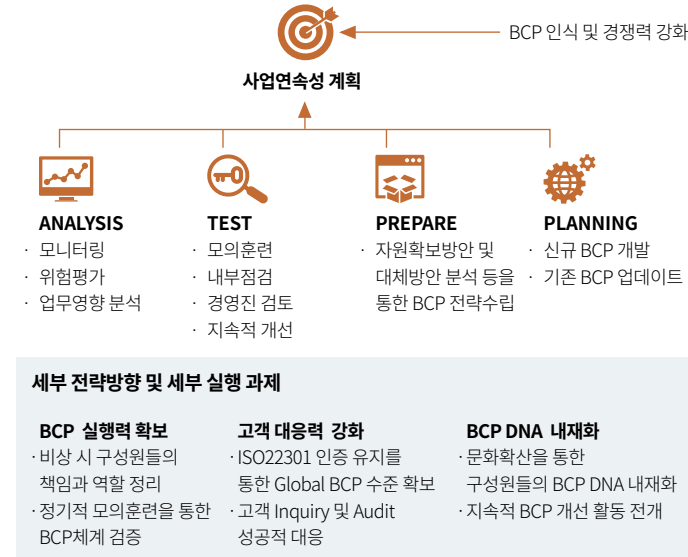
BCP 인식 및 경쟁력 강화

사업연속성 계획

ANALYSIS
· 모니터링
· 위험평가
· 업무영향 분석

TEST
· 모의훈련
· 내부점검
· 경영진 검토
· 지속적 개선

PREPARE
· 자원확보방안 및 대체방안 분석 등을 통한 BCP 전략수립

PLANNING
· 신규 BCP 개발
· 기존 BCP 업데이트

세부 전략방향 및 세부 실행 과제

BCP 실행력 확보
· 비상 시 구성원들의 책임과 역할 정리
· 정기적 모의훈련을 통한 BCP체계 검증

고객 대응력 강화
· ISO22301 인증 유지를 통한 Global BCP 수준 확보
· 고객 Inquiry 및 Audit 성공적 대응

BCP DNA 내재화
· 문화확산을 통한 구성원들의 BCP DNA 내재화
· 지속적 BCP 개선 활동 전개